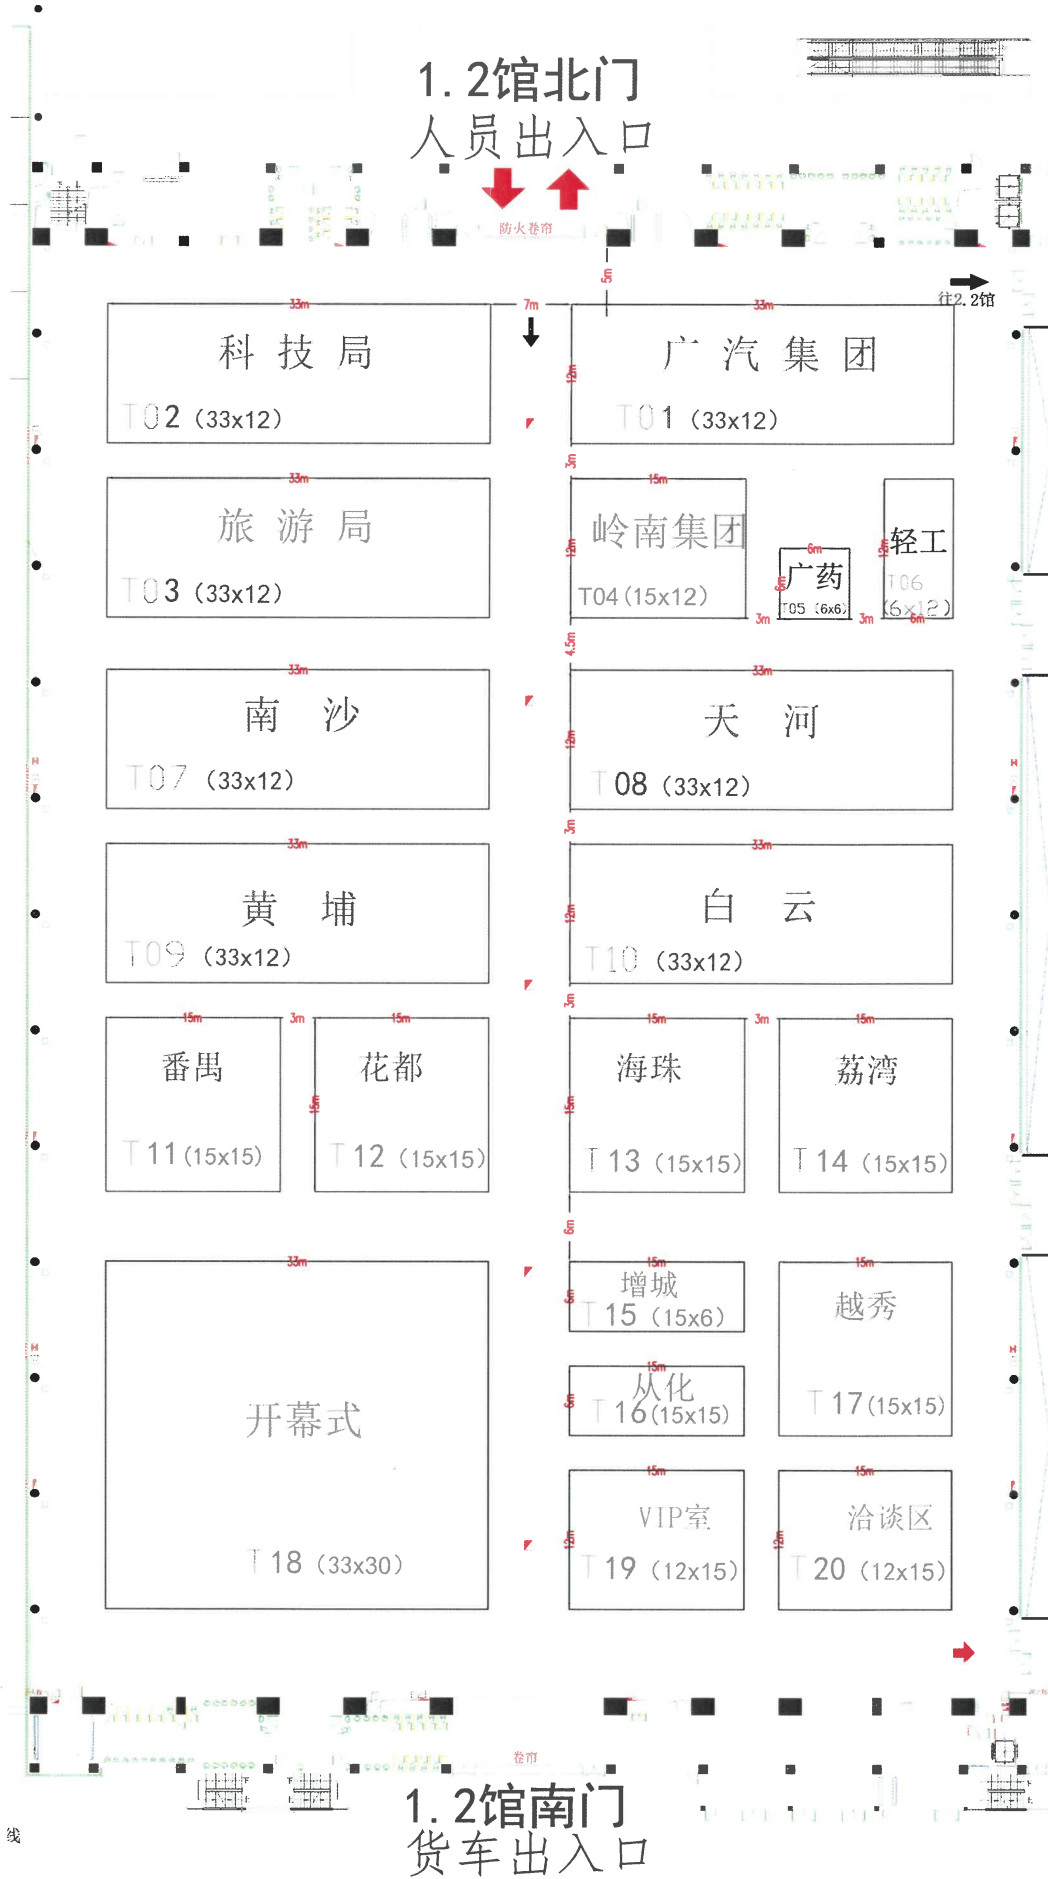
1.2馆北门
人员出入口

防火卷帘

5m

往2.2馆

33m
7m
33m

科 技 局
T02 (33x12)

12m

广 汽 集 团
T01 (33x12)

3m

33m
旅 游 局
T03 (33x12)

15m
12m
岭南集团
T04 (15x12)

6m
6m
广药
T05 (6x6)

3m
3m

12m
轻工
T06 (6x12)
6m

4.5m

33m
南 沙
T07 (33x12)

33m
12m
天 河
T08 (33x12)

3m

33m
黄 埔
T09 (33x12)

33m
12m
白 云
T10 (33x12)

3m

15m
番禺
T11 (15x15)

3m

15m
15m
花都
T12 (15x15)

15m
15m
海珠
T13 (15x15)

3m

15m
荔湾
T14 (15x15)

6m

33m
开幕式
T18 (33x30)

15m
6m
增城
T15 (15x6)

15m
越秀
T17 (15x15)

15m
6m
从化
T16 (15x15)

15m
12m
VIP室
T19 (12x15)

15m
12m
洽谈区
T20 (12x15)

卷帘

1.2馆南门
货车出入口

线